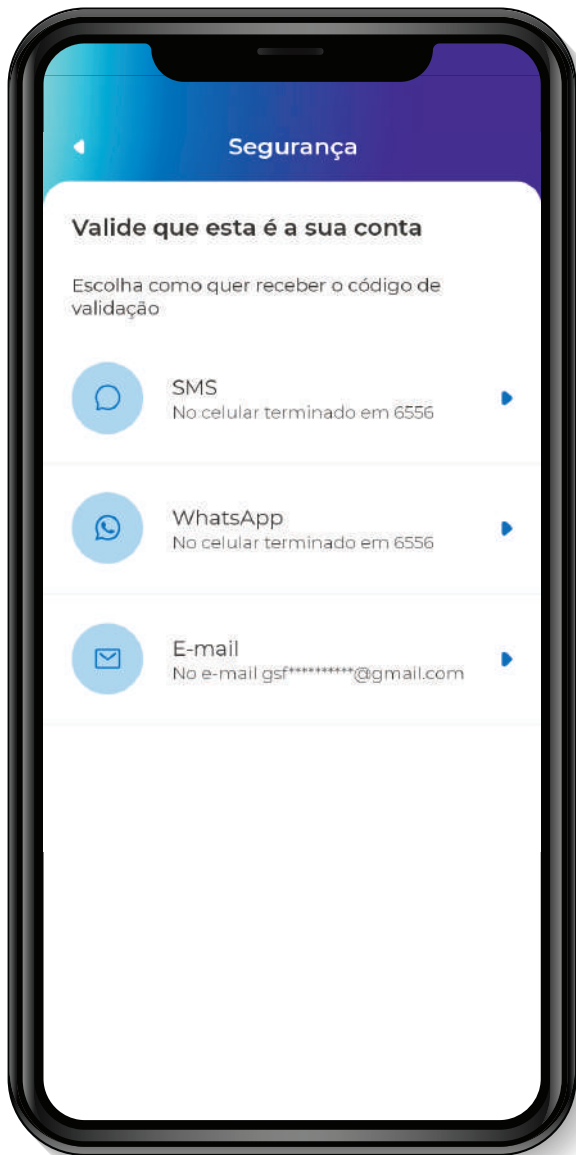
Segurança

Valide que esta é a sua conta

Escolha como quer receber o código de validação

SMS
No celular terminado em 6556

WhatsApp
No celular terminado em 6556

E-mail
No e-mail gsf***********@gmail.com